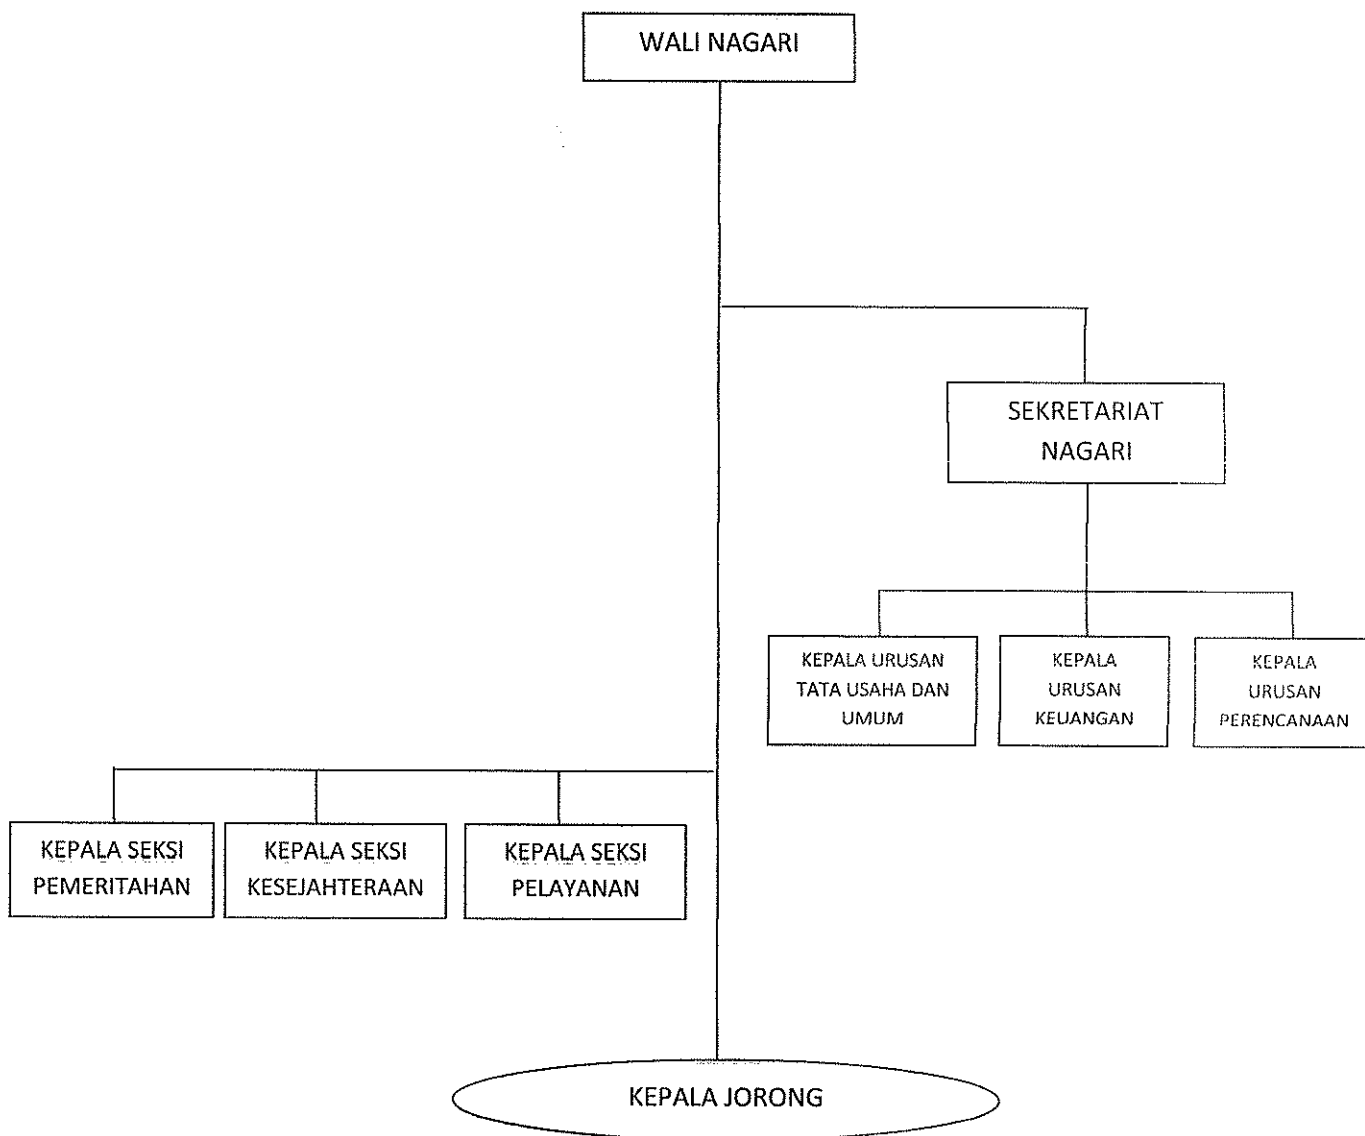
WALI NAGARI

SEKRETARIAT NAGARI

KEPALA URUSAN TATA USAHA DAN UMUM

KEPALA URUSAN KEUANGAN

KEPALA URUSAN PERENCANAAN

KEPALA SEKSI PEMERITAHAN

KEPALA SEKSI KESEJAHTERAAN

KEPALA SEKSI PELAYANAN

KEPALA JORONG